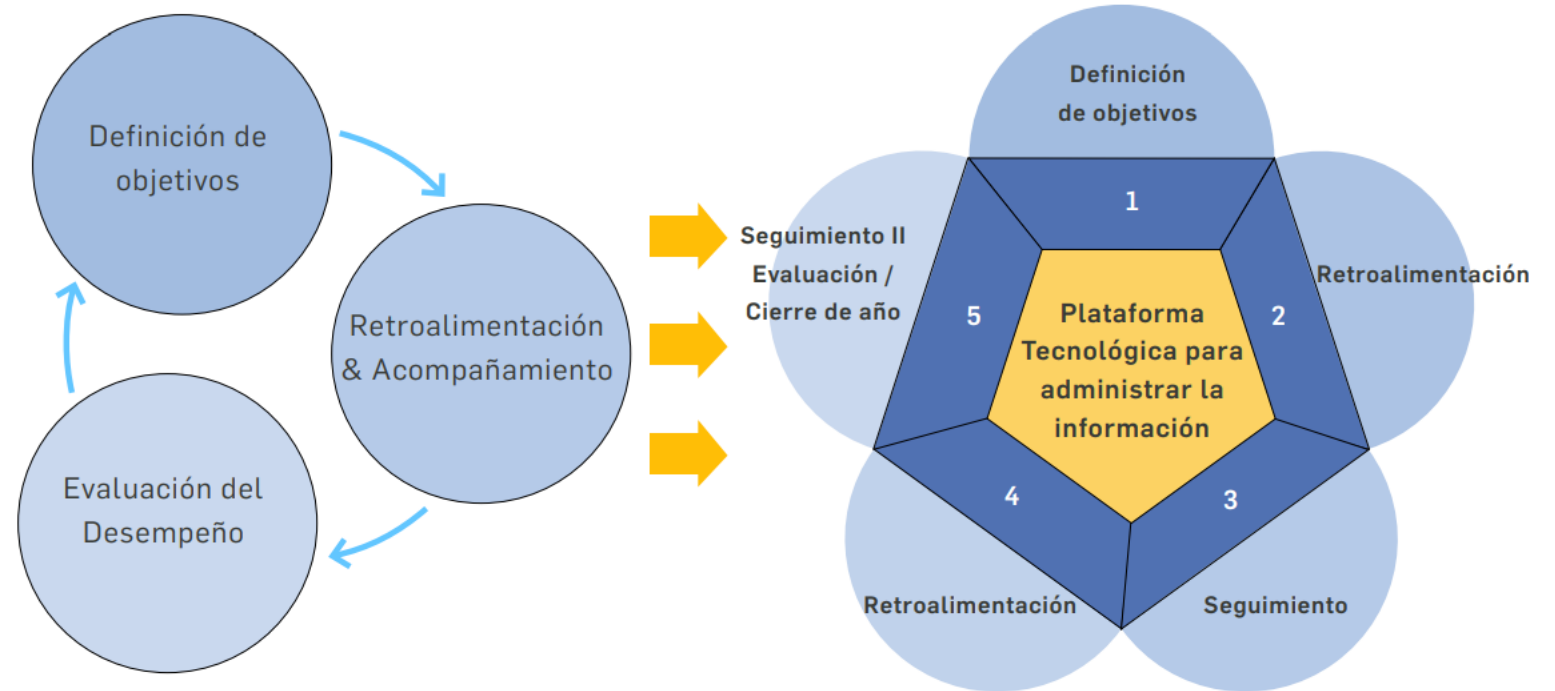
Definición de objetivos

Retroalimentación & Acompañamiento

Evaluación del Desempeño

Definición de objetivos

1

Seguimiento II Evaluación / Cierre de año

5

Plataforma Tecnológica para administrar la información

2

Retroalimentación

4

3

Retroalimentación

Seguimiento